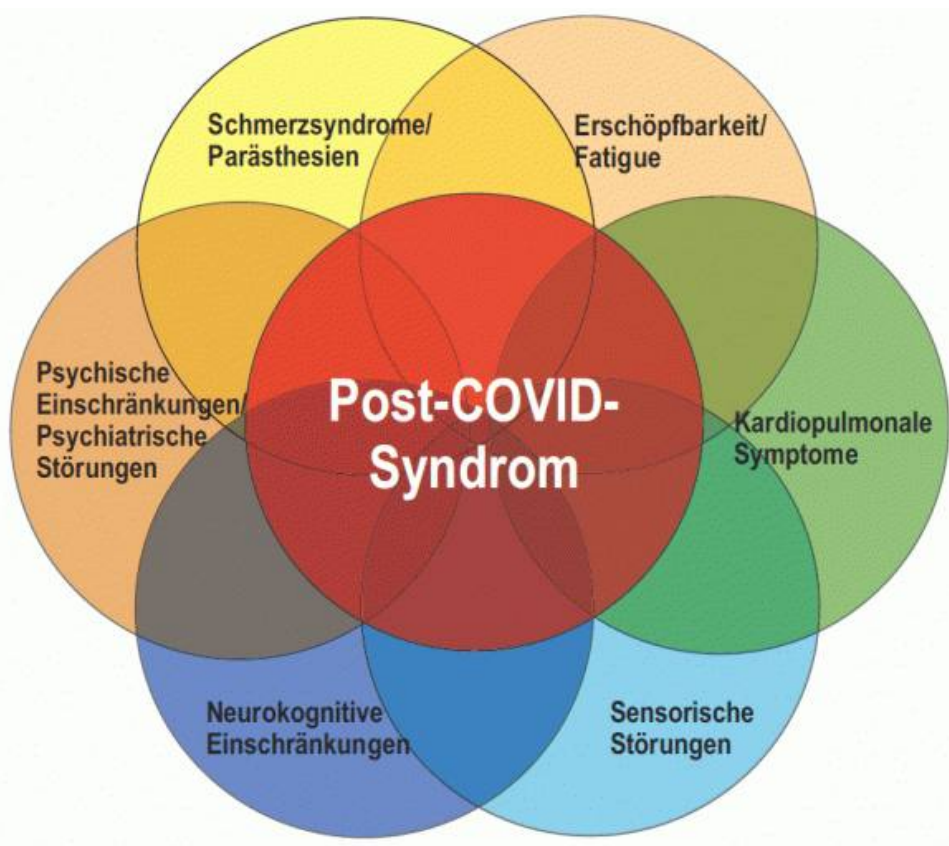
Schmerzsyndrome/ Parästhesien

Erschöpfbarkeit/ Fatigue

Psychische Einschränkungen/ Psychiatrische Störungen

Post-COVID-Syndrom

Kardiopulmonale Symptome

Neurokognitive Einschränkungen

Sensorische Störungen